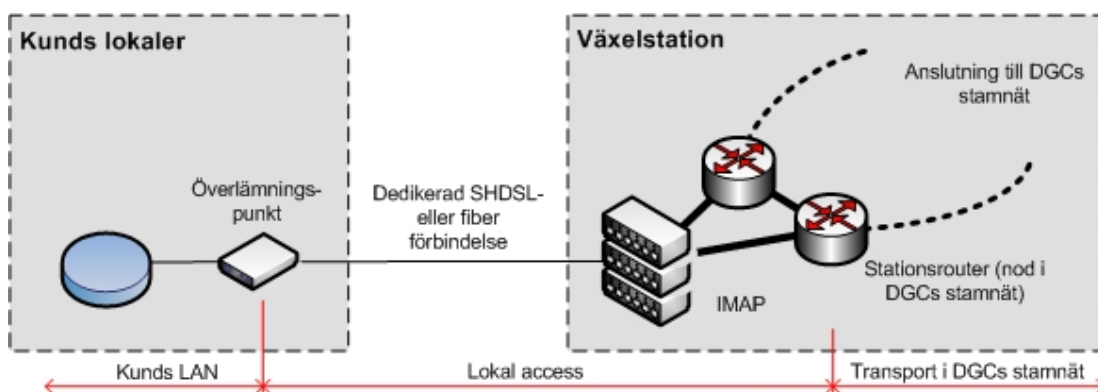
Kunds lokaler

Växelstation

Anslutning till DGCs stamnät

Överlämningspunkt

Dedikerad SHDSL- eller fiber förbindelse

IMAP

Stationsrouter (nod i DGCs stamnät)

Kunds LAN

Lokal access

Transport i DGCs stamnät